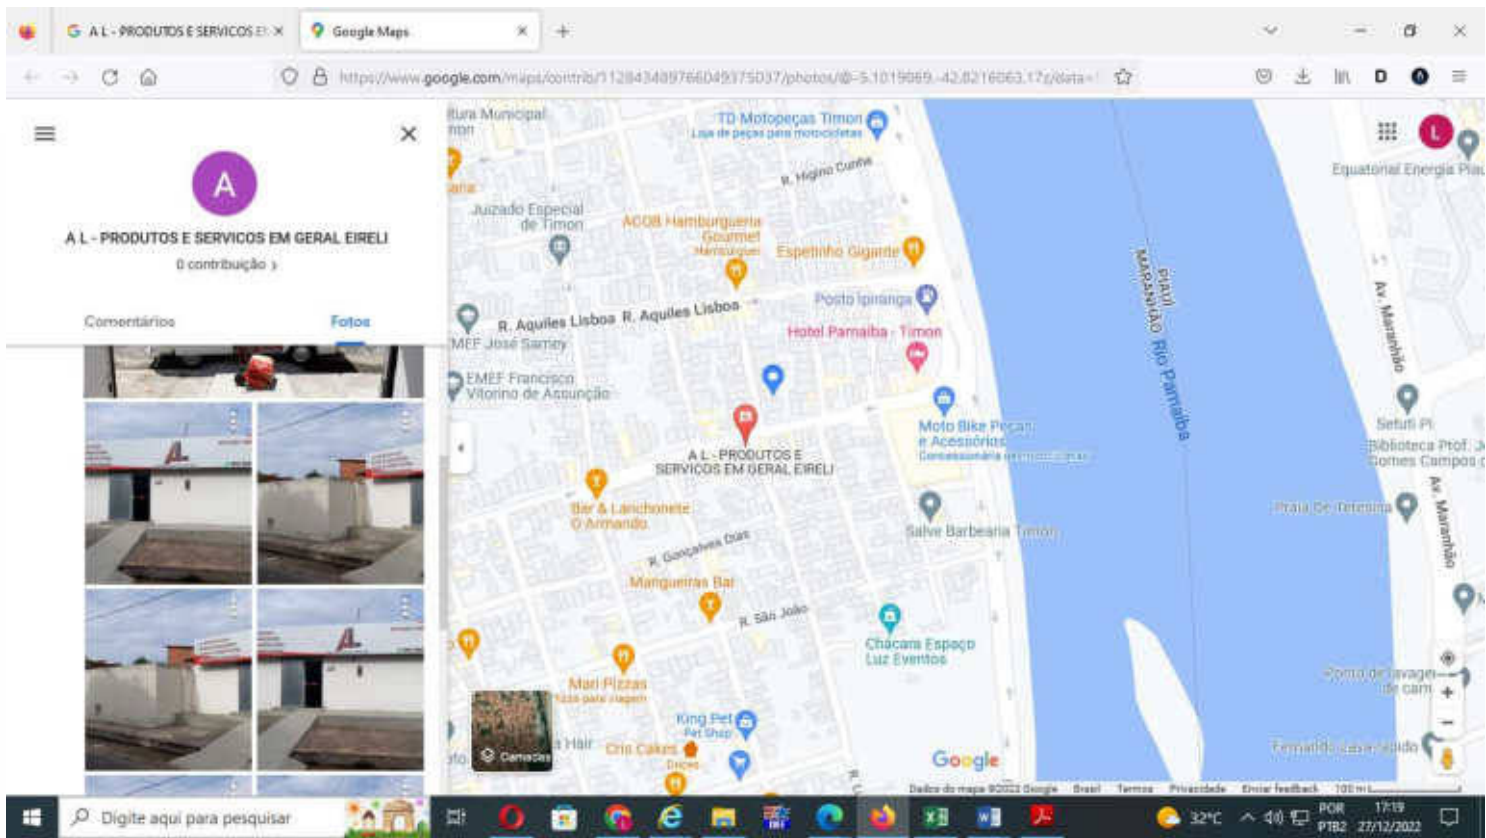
A L - PRODUTOS E SERVICOS E ×
Google Maps ×
+

https://www.google.com/maps/contrib/112843489766049375037/photos/@-5.1019869,-42.8216063,17z/data=

A
A L - PRODUTOS E SERVICOS EM GERAL EIRELI
0 contribuição ›

Comentários
Fotos

TD Motopeças Timon
Loja de peças para motocicletas
R. Higino Cunha
Juizado Especial de Timon
ACOB Hamburgueria Gourmet
Hamburgueria
Espetinho Gigante
R. Aquiles Lisboa
R. Aquiles Lisboa
Posto Ipiranga
Hotel Parnaíba - Timon
EMEF José Sarney
EMEF Francisco Vitorino de Assunção
Moto Bike Peças e Acessórios
Concessionária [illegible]
A L - PRODUTOS E SERVICOS EM GERAL EIRELI
Bar & Lanchonete O Armando
R. Gonçalves Dias
Salve Barbearia Timon
Mangueiras Bar
R. São João
Chácara Espaço Luz Eventos
Mari Pizzas
Pizza para viagem
King Pet
Pet Shop
Cris Cakes
Doces
Hair
Camadas
PIAUÍ
MARANHÃO
Rio Parnaíba
Equatorial Energia Piauí
Av. Maranhão
Sesc PI
Biblioteca Prof. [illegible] Gomes Campos
Praia De Teresina
Av. Maranhão
Ponto de lavagem de carro
Fernando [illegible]
Google
Dados do mapa ©2022 Google Brasil Termos Privacidade Enviar feedback 100 m

Digite aqui para pesquisar
32°C
POR PTB2
17:19
27/12/2022